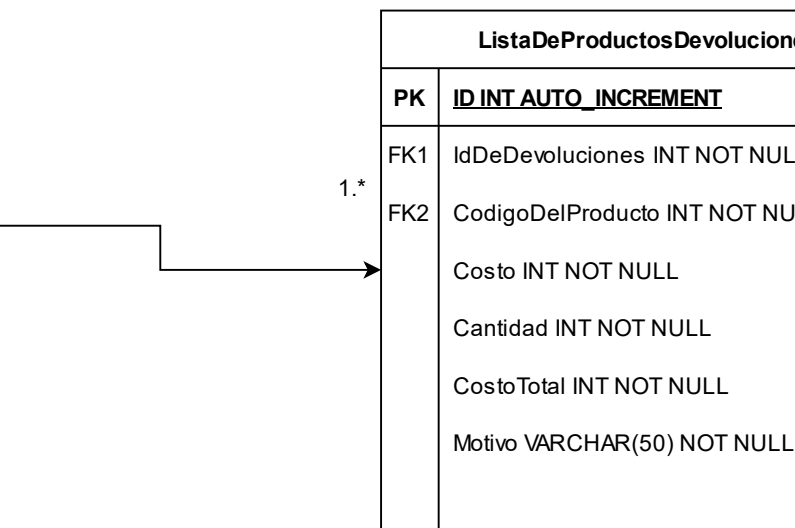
ListaDeProductosDevolucion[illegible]

PK | ID INT AUTO_INCREMENT

FK1 IdDeDevoluciones INT NOT NUL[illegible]

1.*

FK2 CodigoDelProducto INT NOT NU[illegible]

Costo INT NOT NULL

Cantidad INT NOT NULL

CostoTotal INT NOT NULL

Motivo VARCHAR(50) NOT NULL